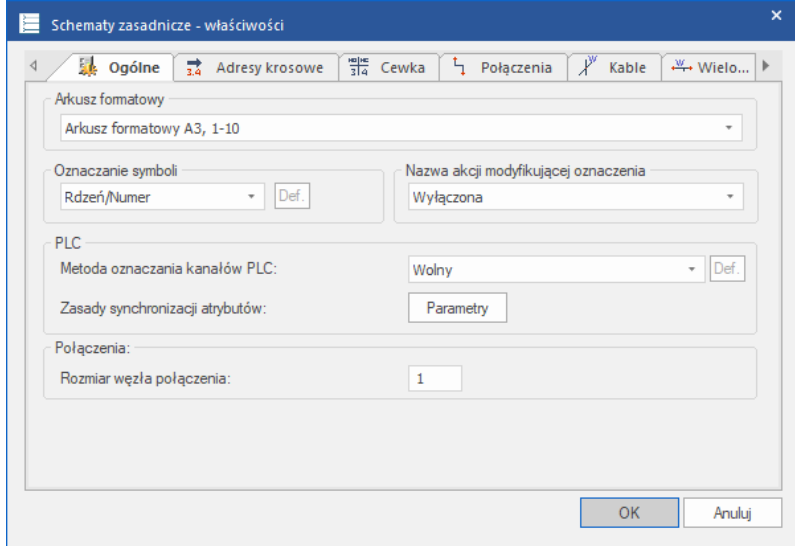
Schematy zasadnicze - właściwości

Ogólne | Adresy krosowe | Cewka | Połączenia | Kable | Wielo...

Arkusz formatowy
Arkusz formatowy A3, 1-10

Oznaczanie symboli
Rdzeń/Numer
Def.

Nazwa akcji modyfikującej oznaczenia
Wyłączona

PLC
Metoda oznaczania kanałów PLC:
Wolny
Def.
Zasady synchronizacji atrybutów:
Parametry

Połączenia:
Rozmiar węzła połączenia:
1

OK
Anuluj